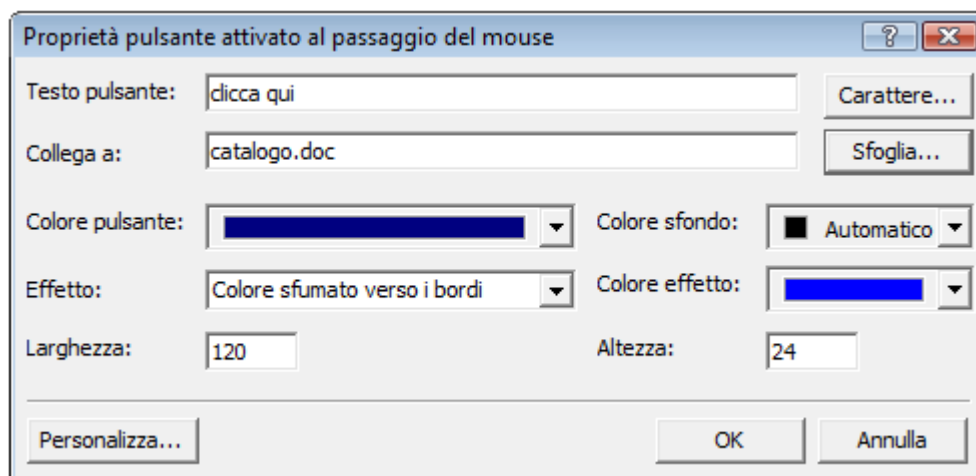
Proprietà pulsante attivato al passaggio del mouse

?

Testo pulsante: clicca qui

Carattere...

Collega a: catalogo.doc

Sfoglia...

Colore pulsante:

Colore sfondo: Automatico

Effetto: Colore sfumato verso i bordi

Colore effetto:

Larghezza: 120

Altezza: 24

Personalizza...

OK

Annulla